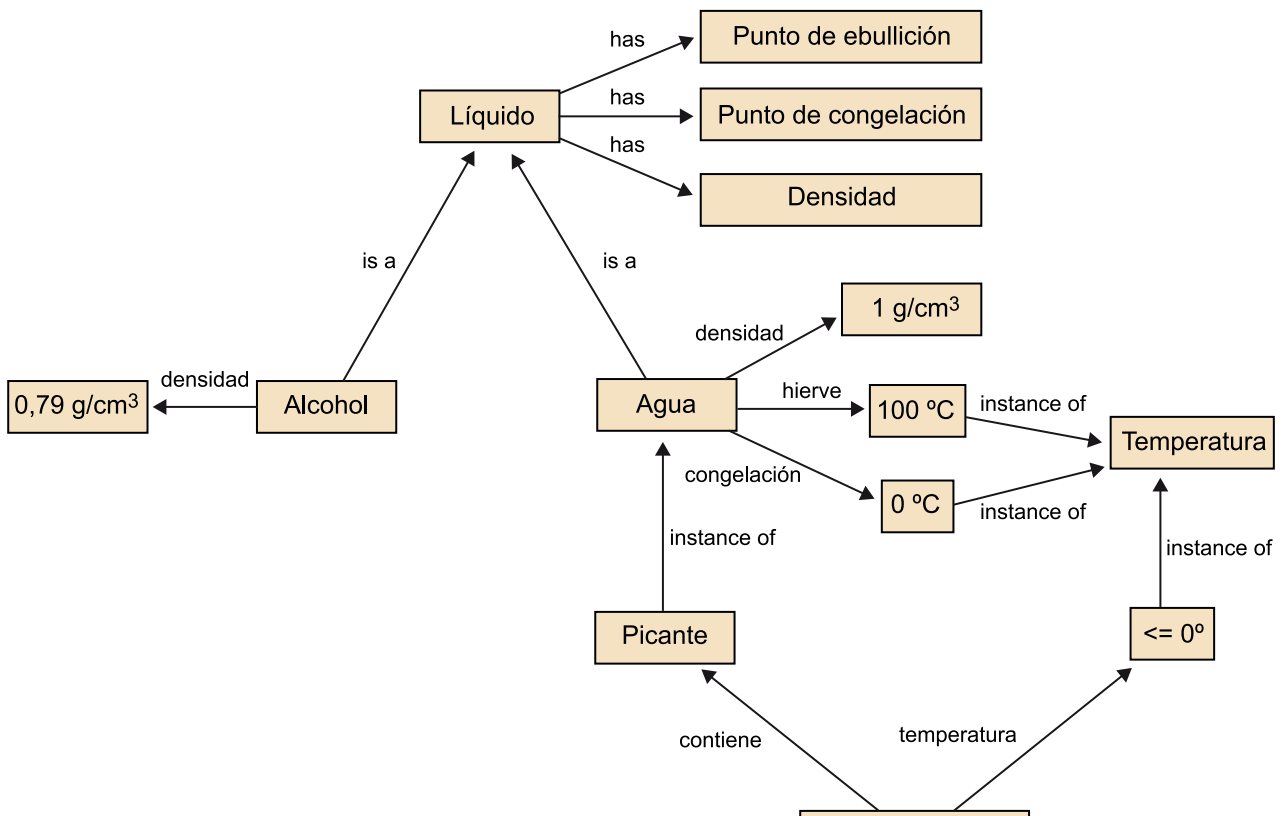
has
Punto de ebullición
Líquido
has
Punto de congelación
has
Densidad
is a
is a
1 g/cm$^3$
densidad
densidad
0,79 g/cm$^3$
Alcohol
Agua
hierve
100 ºC
instance of
Temperatura
congelación
0 ºC
instance of
instance of
instance of
Picante
<= 0º
contiene
temperatura